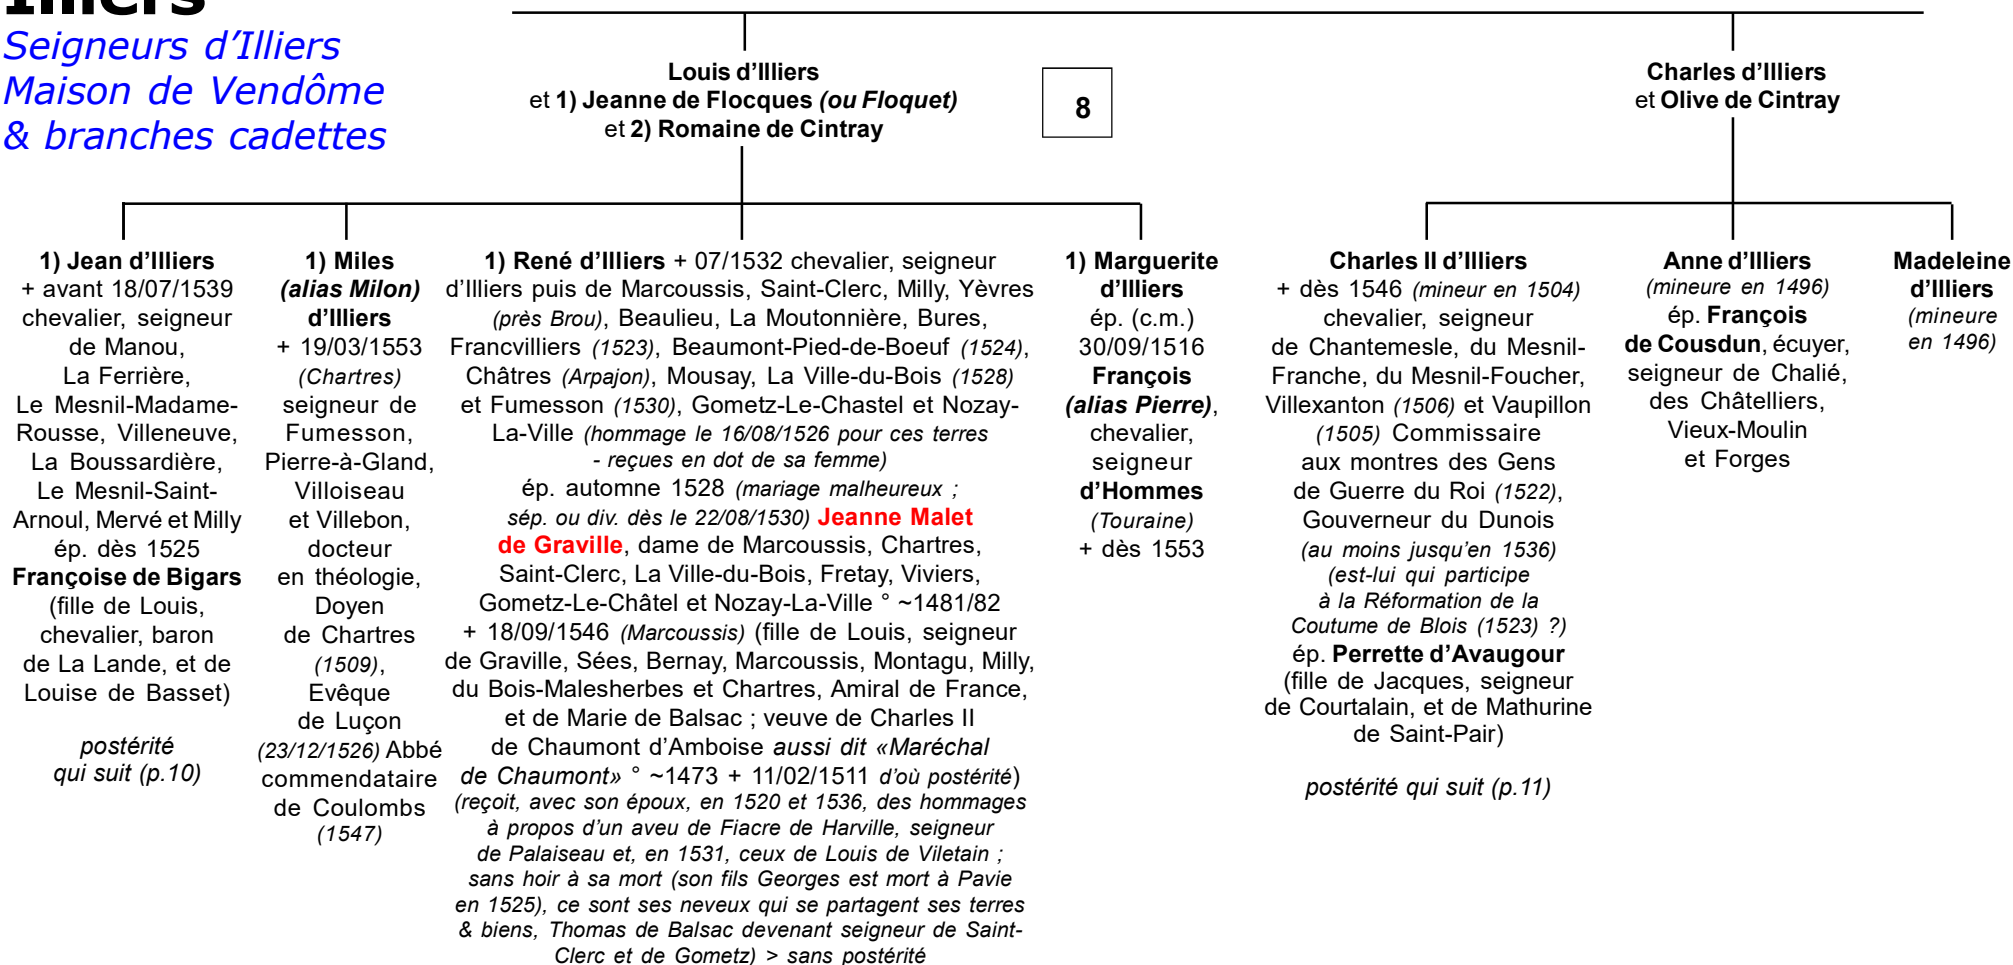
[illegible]

Seigneurs d'Illiers
Maison de Vendôme
& branches cadettes

Louis d'Illiers
et 1) Jeanne de Flocques (ou Floquet)
et 2) Romaine de Cintray

8

Charles d'Illiers
et Olive de Cintray

1) Jean d'Illiers + avant 18/07/1539 chevalier, seigneur de Manou, La Ferrière, Le Mesnil-Madame-Rousse, Villeneuve, La Boussardière, Le Mesnil-Saint-Arnoul, Mervé et Milly ép. dès 1525 Françoise de Bigars (fille de Louis, chevalier, baron de La Lande, et de Louise de Basset)

postérité qui suit (p.10)

1) Miles (alias Milon) d'Illiers + 19/03/1553 (Chartres) seigneur de Fumesson, Pierre-à-Gland, Villoiseau et Villebon, docteur en théologie, Doyen de Chartres (1509), Evêque de Luçon (23/12/1526) Abbé commendataire de Coulombs (1547)

1) René d'Illiers + 07/1532 chevalier, seigneur d'Illiers puis de Marcoussis, Saint-Clerc, Milly, Yèvres (près Brou), Beaulieu, La Moutonnière, Bures, Francvilliers (1523), Beaumont-Pied-de-Boeuf (1524), Châtres (Arpajon), Mousay, La Ville-du-Bois (1528) et Fumesson (1530), Gometz-Le-Chastel et Nozay-La-Ville (hommage le 16/08/1526 pour ces terres - reçues en dot de sa femme) ép. automne 1528 (mariage malheureux ; sép. ou div. dès le 22/08/1530) Jeanne Malet de Graville, dame de Marcoussis, Chartres, Saint-Clerc, La Ville-du-Bois, Fretay, Viviers, Gometz-Le-Châtel et Nozay-La-Ville ° ~1481/82 + 18/09/1546 (Marcoussis) (fille de Louis, seigneur de Graville, Sées, Bernay, Marcoussis, Montagu, Milly, du Bois-Malesherbes et Chartres, Amiral de France, et de Marie de Balsac ; veuve de Charles II de Chaumont d'Amboise aussi dit «Maréchal de Chaumont» ° ~1473 + 11/02/1511 d'où postérité) (reçoit, avec son époux, en 1520 et 1536, des hommages à propos d'un aveu de Fiacre de Harville, seigneur de Palaiseau et, en 1531, ceux de Louis de Viletain ; sans hoir à sa mort (son fils Georges est mort à Pavie en 1525), ce sont ses neveux qui se partagent ses terres & biens, Thomas de Balsac devenant seigneur de Saint-Clerc et de Gometz) > sans postérité

1) Marguerite d'Illiers ép. (c.m.) 30/09/1516 François (alias Pierre), chevalier, seigneur d'Hommes (Touraine) + dès 1553

Charles II d'Illiers + dès 1546 (mineur en 1504) chevalier, seigneur de Chantemesle, du Mesnil-Franche, du Mesnil-Foucher, Villexanton (1506) et Vaupillon (1505) Commissaire aux montres des Gens de Guerre du Roi (1522), Gouverneur du Dunois (au moins jusqu'en 1536) (est-lui qui participe à la Réformation de la Coutume de Blois (1523) ?) ép. Perrette d'Avaugour (fille de Jacques, seigneur de Courtalain, et de Mathurine de Saint-Pair)

postérité qui suit (p.11)

Anne d'Illiers (mineure en 1496) ép. François de Cousdun, écuyer, seigneur de Chalié, des Châtelliers, Vieux-Moulin et Forges

Madeleine d'Illiers (mineure en 1496)